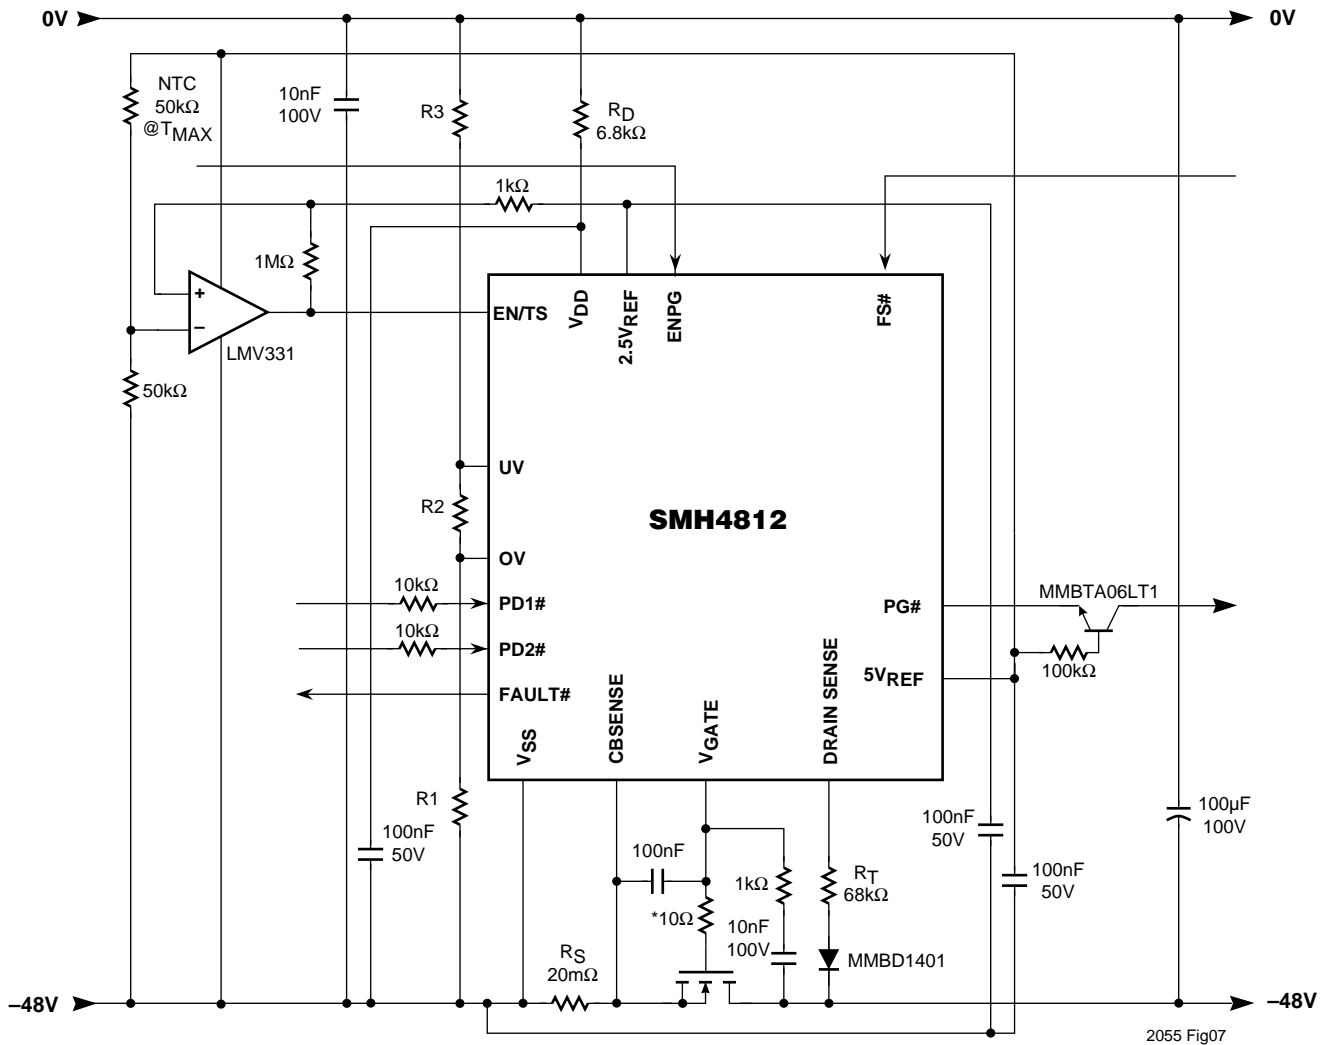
0V
0V
NTC
50kΩ
@T$_{MAX}$
10nF
100V
R3
R$_D$
6.8kΩ
1kΩ
1MΩ
+
–
LMV331
50kΩ
EN/TS
V$_{DD}$
2.5V$_{REF}$
ENPG
FS#
UV
R2
SMH4812
OV
10kΩ
PD1#
10kΩ
PD2#
PG#
MMBTA06LT1
5V$_{REF}$
100kΩ
FAULT#
V$_{SS}$
CBSENSE
V$_{GATE}$
DRAIN SENSE
R1
100nF
50V
100nF
1kΩ
*10Ω
10nF
100V
R$_T$
68kΩ
MMBD1401
100nF
50V
100nF
50V
100µF
100V
R$_S$
20mΩ
–48V
–48V
2055 Fig07